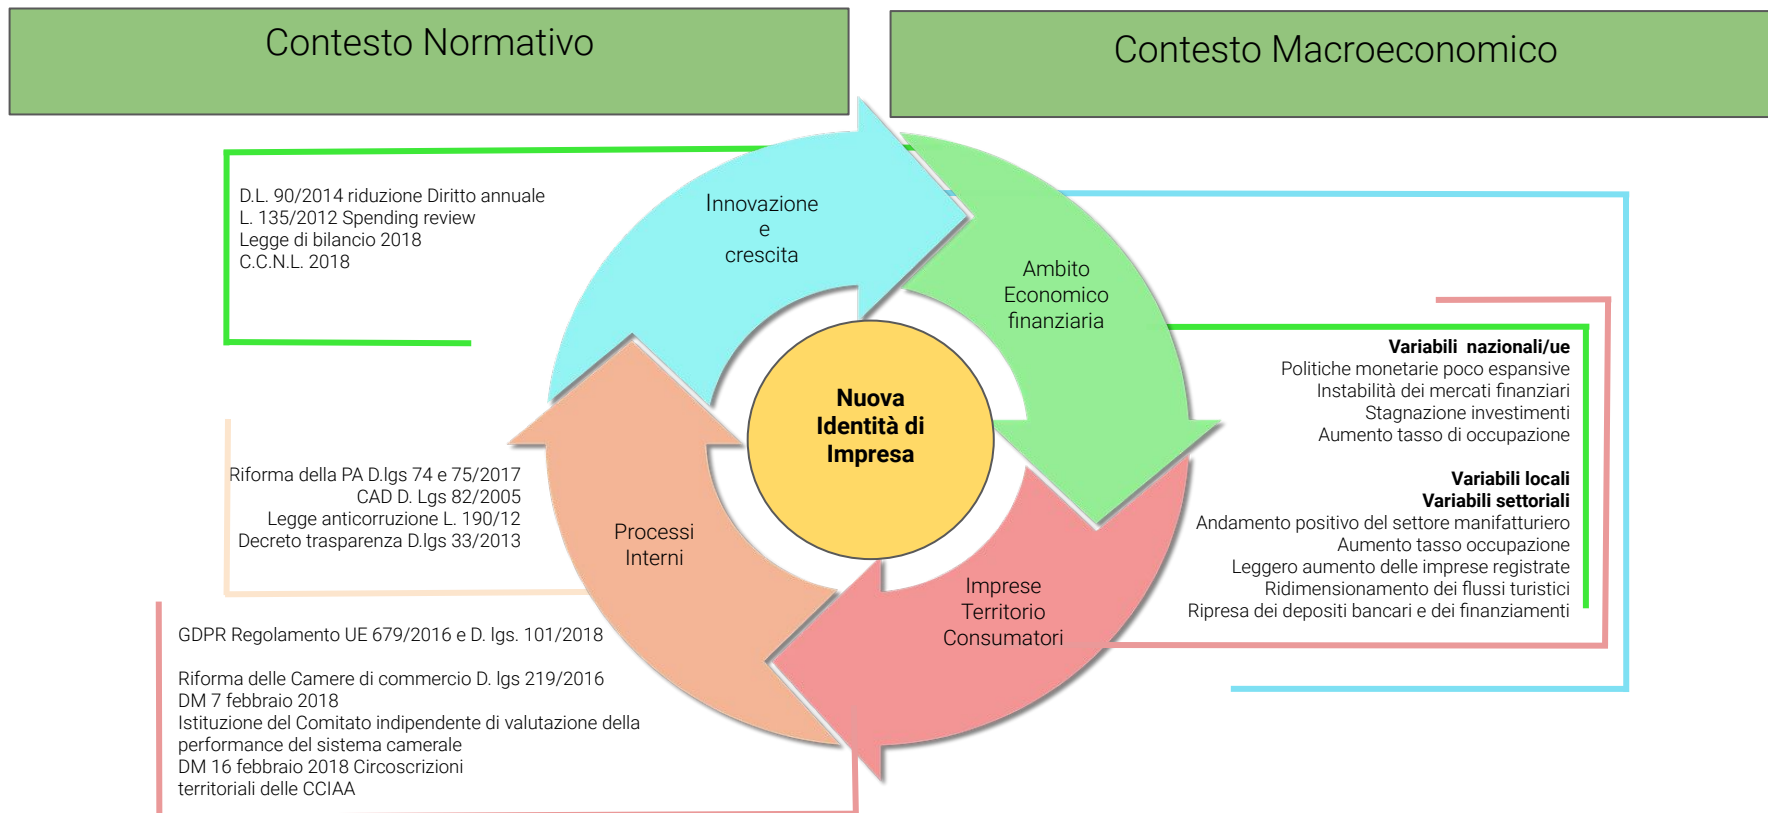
Contesto Normativo

Contesto Macroeconomico

D.L. 90/2014 riduzione Diritto annuale
L. 135/2012 Spending review
Legge di bilancio 2018
C.C.N.L. 2018

Innovazione
e
crescita

Ambito
Economico
finanziaria

Nuova
Identità di
Impresa

Processi
Interni

Imprese
Territorio
Consumatori

Variabili nazionali/ue
Politiche monetarie poco espansive
Instabilità dei mercati finanziari
Stagnazione investimenti
Aumento tasso di occupazione

Variabili locali
Variabili settoriali
Andamento positivo del settore manifatturiero
Aumento tasso occupazione
Leggero aumento delle imprese registrate
Ridimensionamento dei flussi turistici
Ripresa dei depositi bancari e dei finanziamenti

Riforma della PA D.lgs 74 e 75/2017
CAD D. Lgs 82/2005
Legge anticorruzione L. 190/12
Decreto trasparenza D.lgs 33/2013

GDPR Regolamento UE 679/2016 e D. lgs. 101/2018

Riforma delle Camere di commercio D. lgs 219/2016
DM 7 febbraio 2018
Istituzione del Comitato indipendente di valutazione della performance del sistema camerale
DM 16 febbraio 2018 Circoscrizioni territoriali delle CCIAA